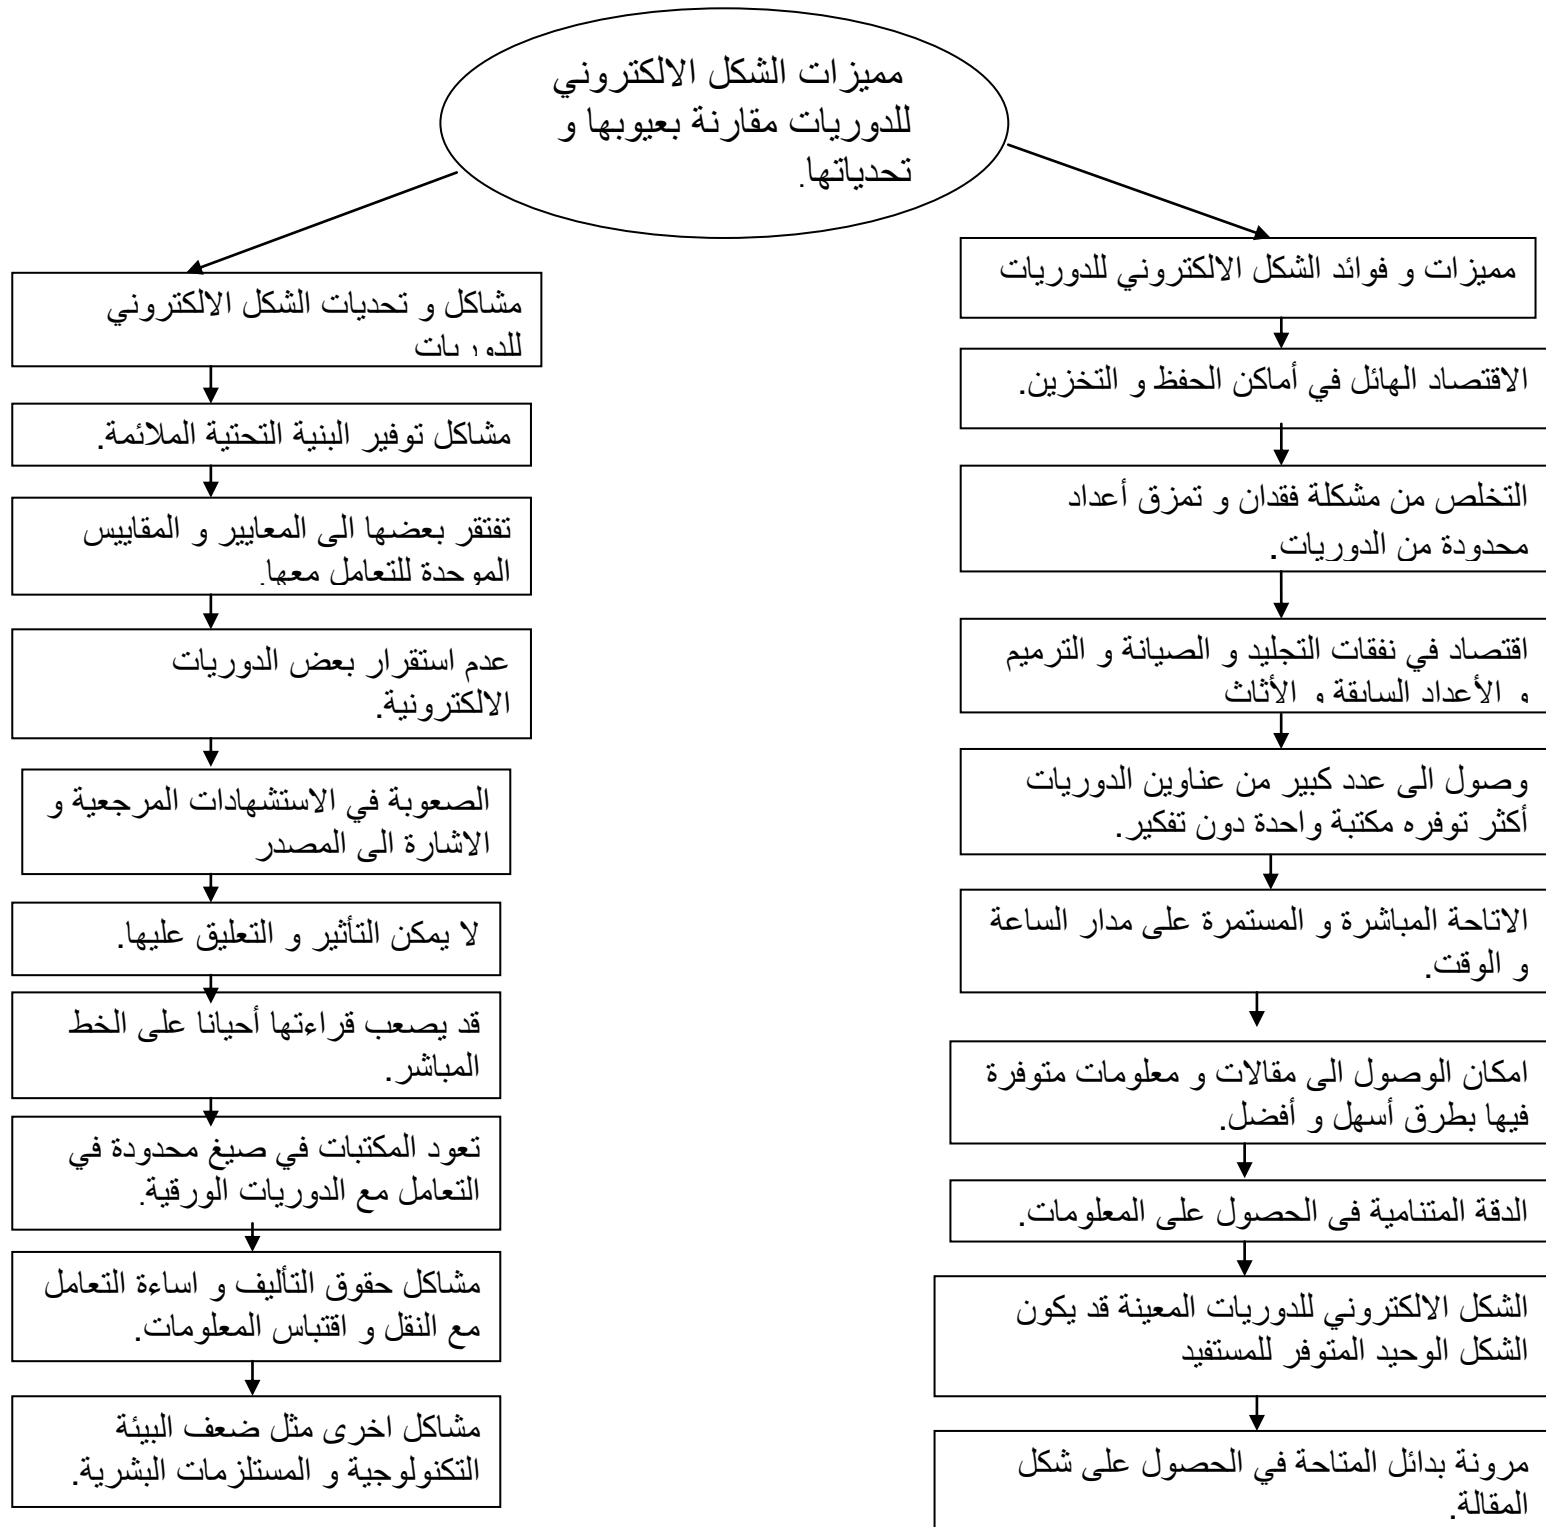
مميزات الشكل الالكتروني للدوريات مقارنة بعيوبها و تحدياتها.

مميزات و فوائد الشكل الالكتروني للدوريات

الاقتصاد الهائل في أماكن الحفظ و التخزين.

التخلص من مشكلة فقدان و تمزق أعداد محدودة من الدوريات.

اقتصاد في نفقات التجليد و الصيانة و الترميم و الأعداد السابقة و الأثاث

وصول الى عدد كبير من عناوين الدوريات أكثر توفره مكتبة واحدة دون تفكير.

الاتاحة المباشرة و المستمرة على مدار الساعة و الوقت.

امكان الوصول الى مقالات و معلومات متوفرة فيها بطرق أسهل و أفضل.

الدقة المتنامية فى الحصول على المعلومات.

الشكل الالكتروني للدوريات المعينة قد يكون الشكل الوحيد المتوفر للمستفيد

مرونة بدائل المتاحة في الحصول على شكل المقالة.

مشاكل و تحديات الشكل الالكتروني للدوريات

مشاكل توفير البنية التحتية الملائمة.

تفتقر بعضها الى المعايير و المقاييس الموحدة للتعامل معها.

عدم استقرار بعض الدوريات الالكترونية.

الصعوبة في الاستشهادات المرجعية و الاشارة الى المصدر

لا يمكن التأثير و التعليق عليها.

قد يصعب قراءتها أحيانا على الخط المباشر.

تعود المكتبات في صيغ محدودة في التعامل مع الدوريات الورقية.

مشاكل حقوق التأليف و اساءة التعامل مع النقل و اقتباس المعلومات.

مشاكل اخرى مثل ضعف البيئة التكنولوجية و المستلزمات البشرية.